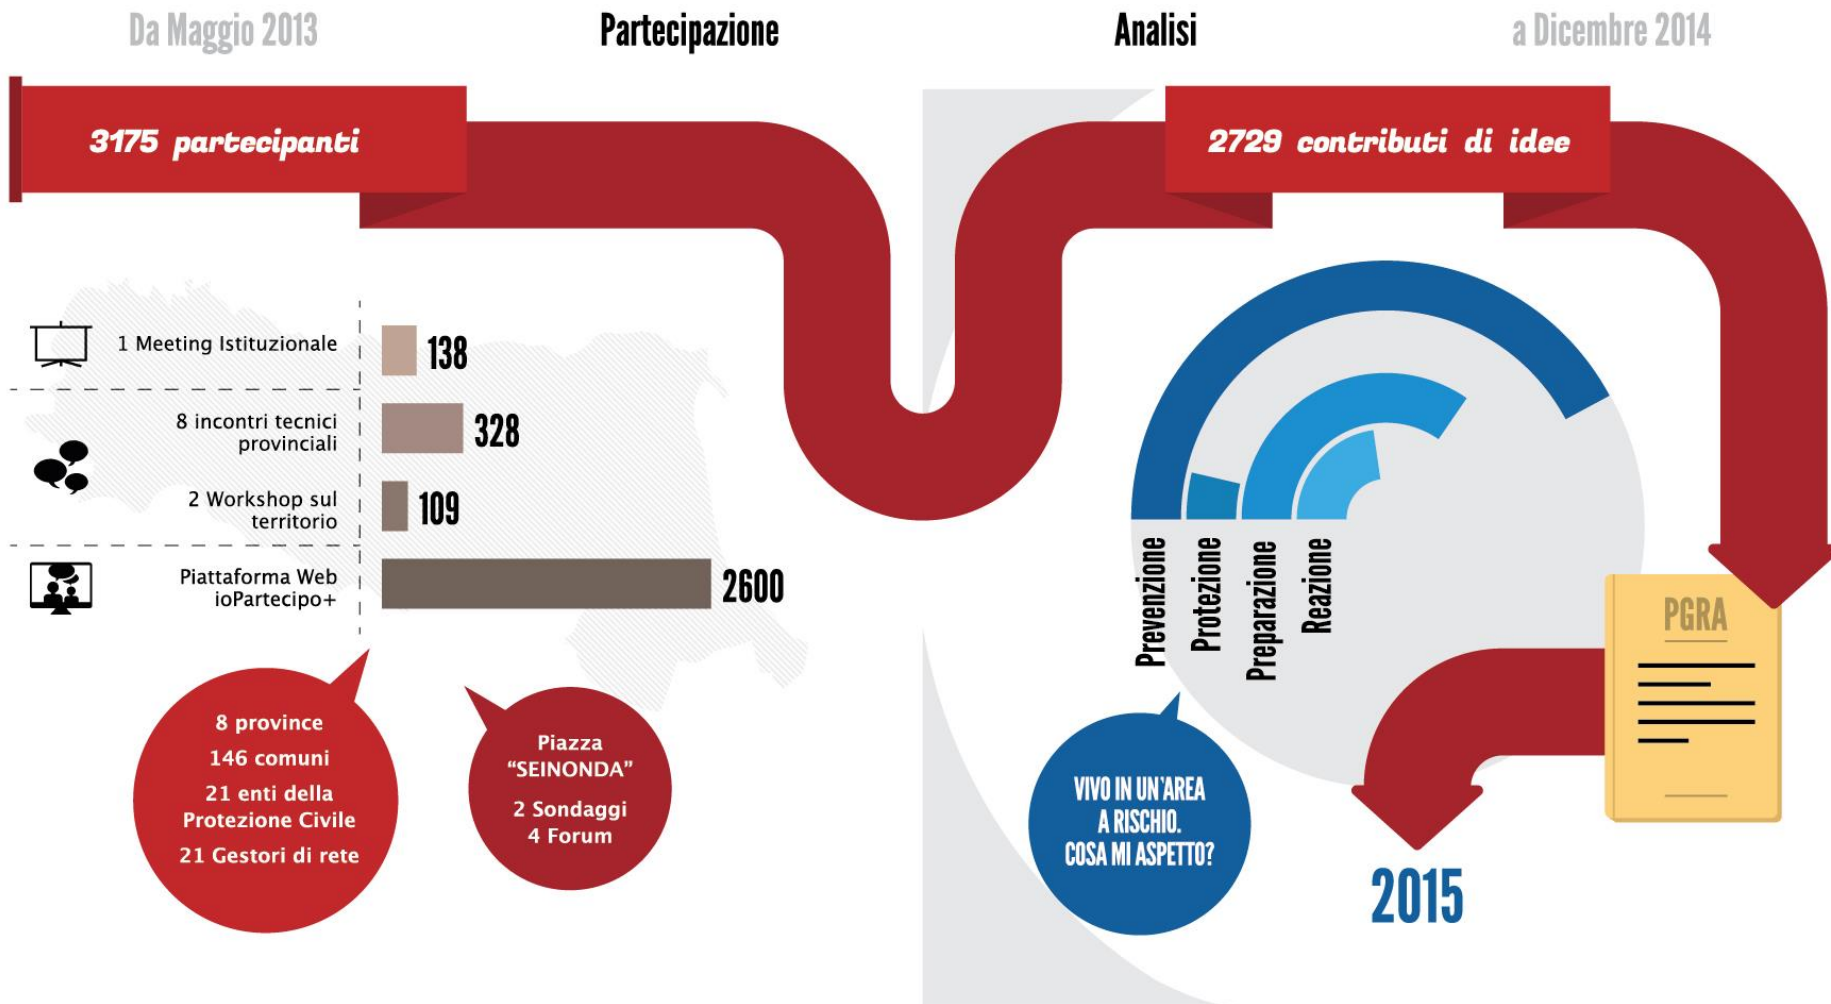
Da Maggio 2013

Partecipazione

Analisi

a Dicembre 2014

3175 partecipanti

2729 contributi di idee

1 Meeting Istituzionale

138

8 incontri tecnici provinciali

328

2 Workshop sul territorio

109

Piattaforma Web ioPartecipo+

2600

8 province

146 comuni

21 enti della Protezione Civile

21 Gestori di rete

Piazza "SEINONDA"

2 Sondaggi
4 Forum

Prevenzione

Protezione

Preparazione

Reazione

VIVO IN UN'AREA A RISCHIO. COSA MI ASPETTO?

PGRA

2015